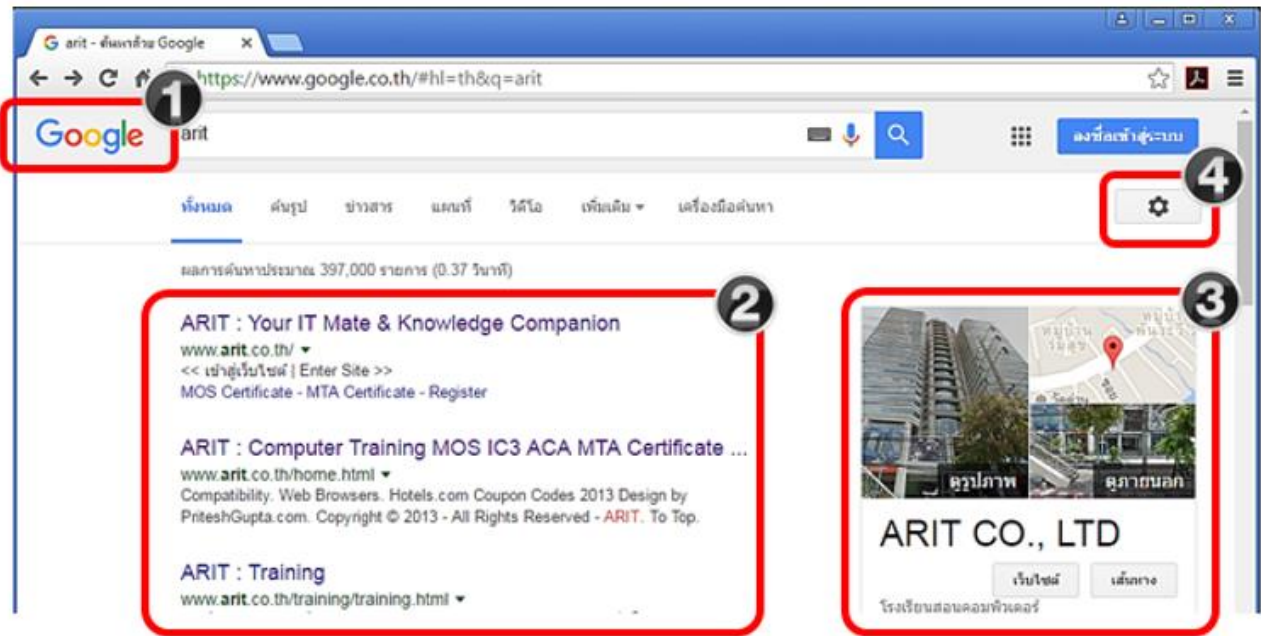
arit - ค้นหาด้วย Google ×

https://www.google.co.th/#hl=th&q=arit

1

Google

arit

ลงชื่อเข้าสู่ระบบ

4

ทั้งหมด ค้นรูป ข่าวสาร แผนที่ วิดีโอ เพิ่มเติม ▾ เครื่องมือค้นหา

ผลการค้นหาประมาณ 397,000 รายการ (0.37 วินาที)

2

ARIT : Your IT Mate & Knowledge Companion
www.arit.co.th/ ▾
<< เข้าสู่เว็บไซต์ | Enter Site >>
MOS Certificate - MTA Certificate - Register

ARIT : Computer Training MOS IC3 ACA MTA Certificate ...
www.arit.co.th/home.html ▾
Compatibility. Web Browsers. Hotels.com Coupon Codes 2013 Design by PriteshGupta.com. Copyright © 2013 - All Rights Reserved - ARIT. To Top.

ARIT : Training
www.arit.co.th/training/training.html ▾

3

ดูรูปภาพ

ดูภายนอก

ARIT CO., LTD

เว็บไซต์ เส้นทาง

โรงเรียนสอนคอมพิวเตอร์